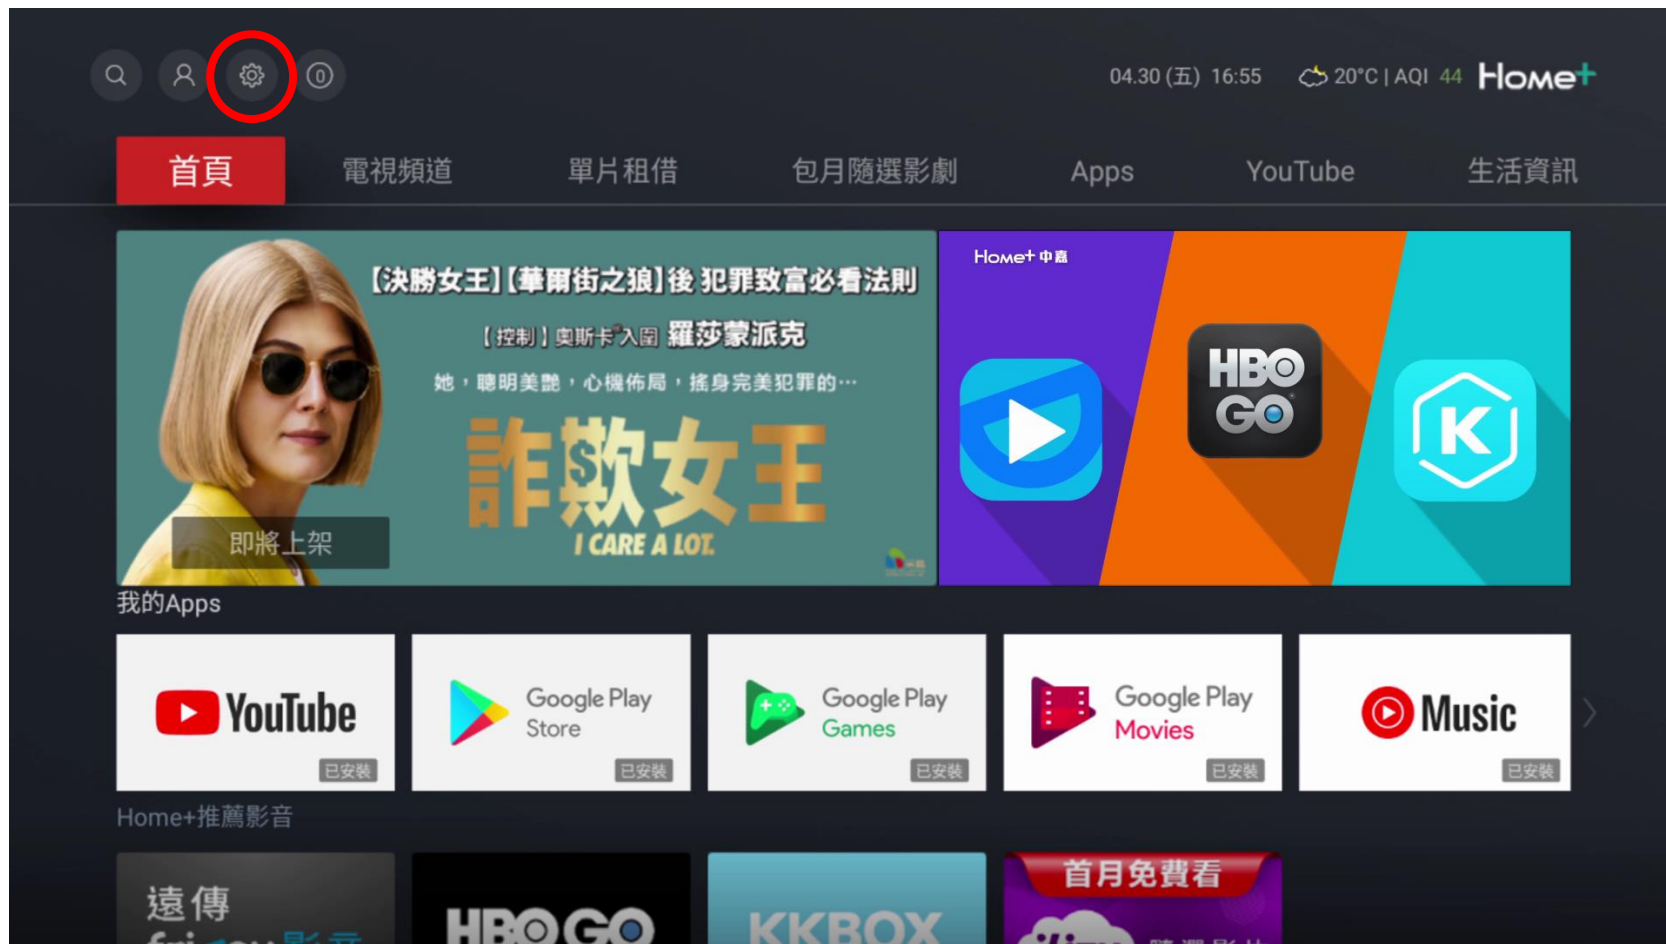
04.30 (五) 16:55 20°C | AQI 44 Home+

首頁 電視頻道 單片租借 包月隨選影劇 Apps YouTube 生活資訊

【決勝女王】【華爾街之狼】後 犯罪致富必看法則
【控制】奧斯卡入圍 羅莎蒙派克
她，聰明美艷，心機佈局，搖身完美犯罪的…
詐欺女王
I CARE A LOT.
即將上架

Home+ 中嘉
HBO GO

我的Apps

YouTube
已安裝

Google Play Store
已安裝

Google Play Games
已安裝

Google Play Movies
已安裝

Music
已安裝

Home+推薦影音

遠傳 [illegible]
HBO GO
KKBOX
首月免費看